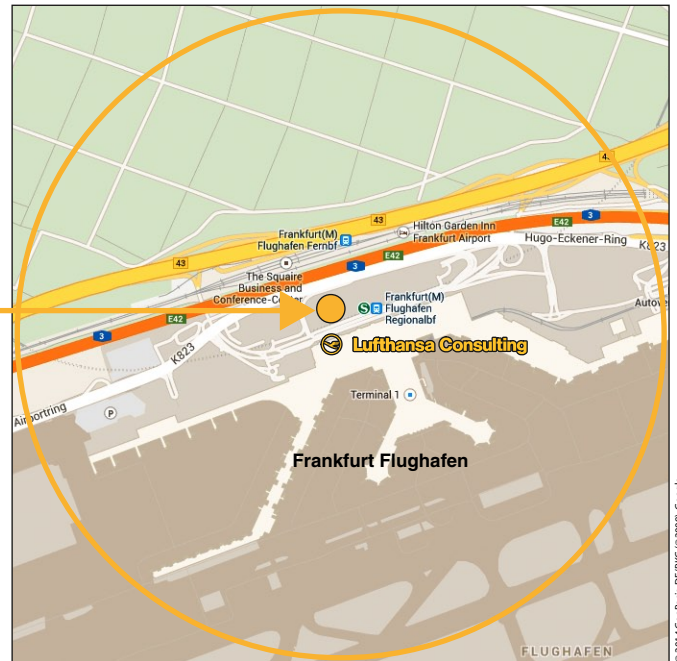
43
43
43
E42
3
E42
3
E42
3
Frankfurt(M) Flughafen Fernbf
Hilton Garden Inn Frankfurt Airport
Hugo-Eckener-Ring
K823
The Squaire Business and Conference-Center
Frankfurt(M) Flughafen Regionalbf
Autob
Lufthansa Consulting
K823
Airportring
P
Terminal 1
Frankfurt Flughafen
FLUGHAFEN
©2014 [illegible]